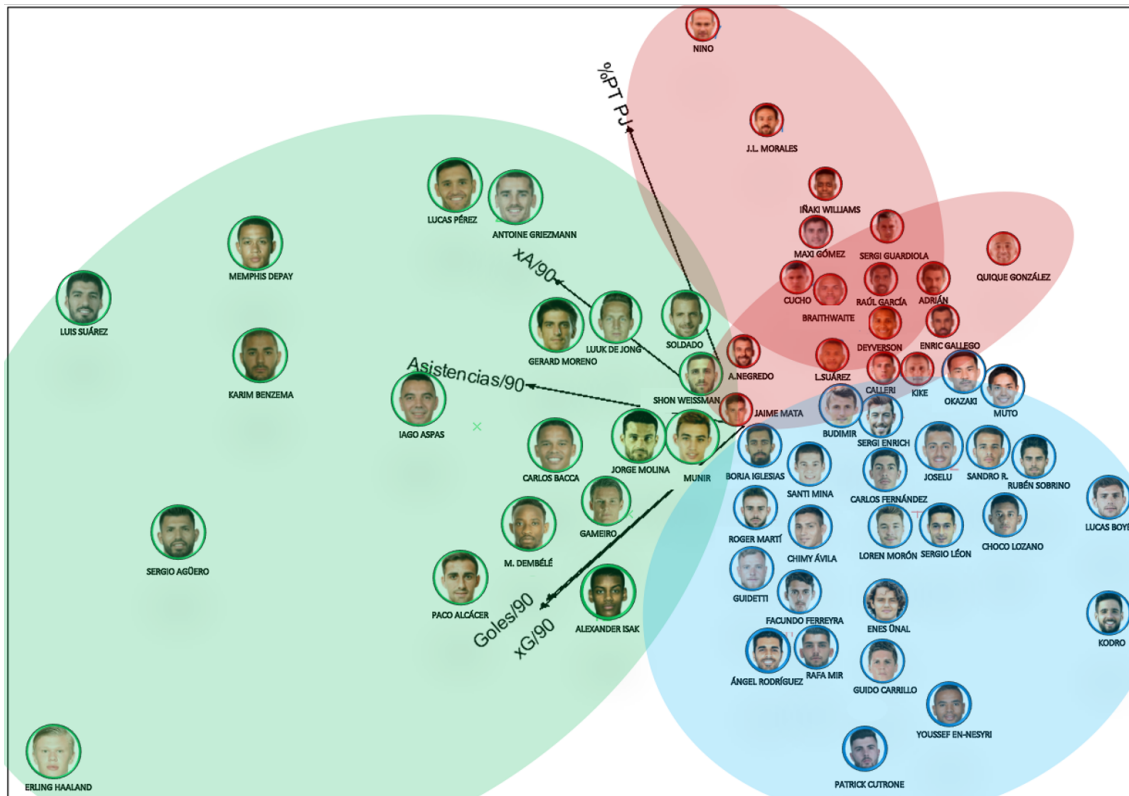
NINO

%PT PJ

J.L. MORALES

IÑAKI WILLIAMS

MAXI GÓMEZ

SERGI GUARDIOLA

QUIQUE GONZÁLEZ

LUCAS PÉREZ

ANTOINE GRIEZMANN

MEMPHIS DEPAY

xA/90

CUCHO

RAÚL GARCÍA

ADRIÁN

BRAITHWAITE

LUIS SUÁREZ

LUUK DE JONG

SOLDADO

GERARD MORENO

DEYVERSON

ENRIC GALLEGO

KARIM BENZEMA

A.NEGREDO

L.SUÁREZ

Asistencias/90

CALLERI

KIKE

SHON WEISSMAN

OKAZAKI

MUTO

IAGO ASPAS

JAIME MATA

BUDIMIR

SERGI ENRICH

CARLOS BACCA

JORGE MOLINA

MUNIR

BORJA IGLESIAS

SANTI MINA

JOSELU

SANDRO R.

RUBÉN SOBRINO

CARLOS FERNÁNDEZ

LUCAS BOYE

GAMEIRO

ROGER MARTÍ

SERGIO AGÜERO

M. DEMBÉLÉ

CHIMY ÁVILA

LOREN MORÓN

SERGIO LEÓN

CHOCO LOZANO

GUIDETTI

PACO ALCÁCER

Goles/90

ALEXANDER ISAK

FACUNDO FERREYRA

xG/90

ENES ÜNAL

KODRO

ÁNGEL RODRÍGUEZ

RAFA MIR

GUIDO CARRILLO

YOUSSEF EN-NESYRI

ERLING HAALAND

PATRICK CUTRONE